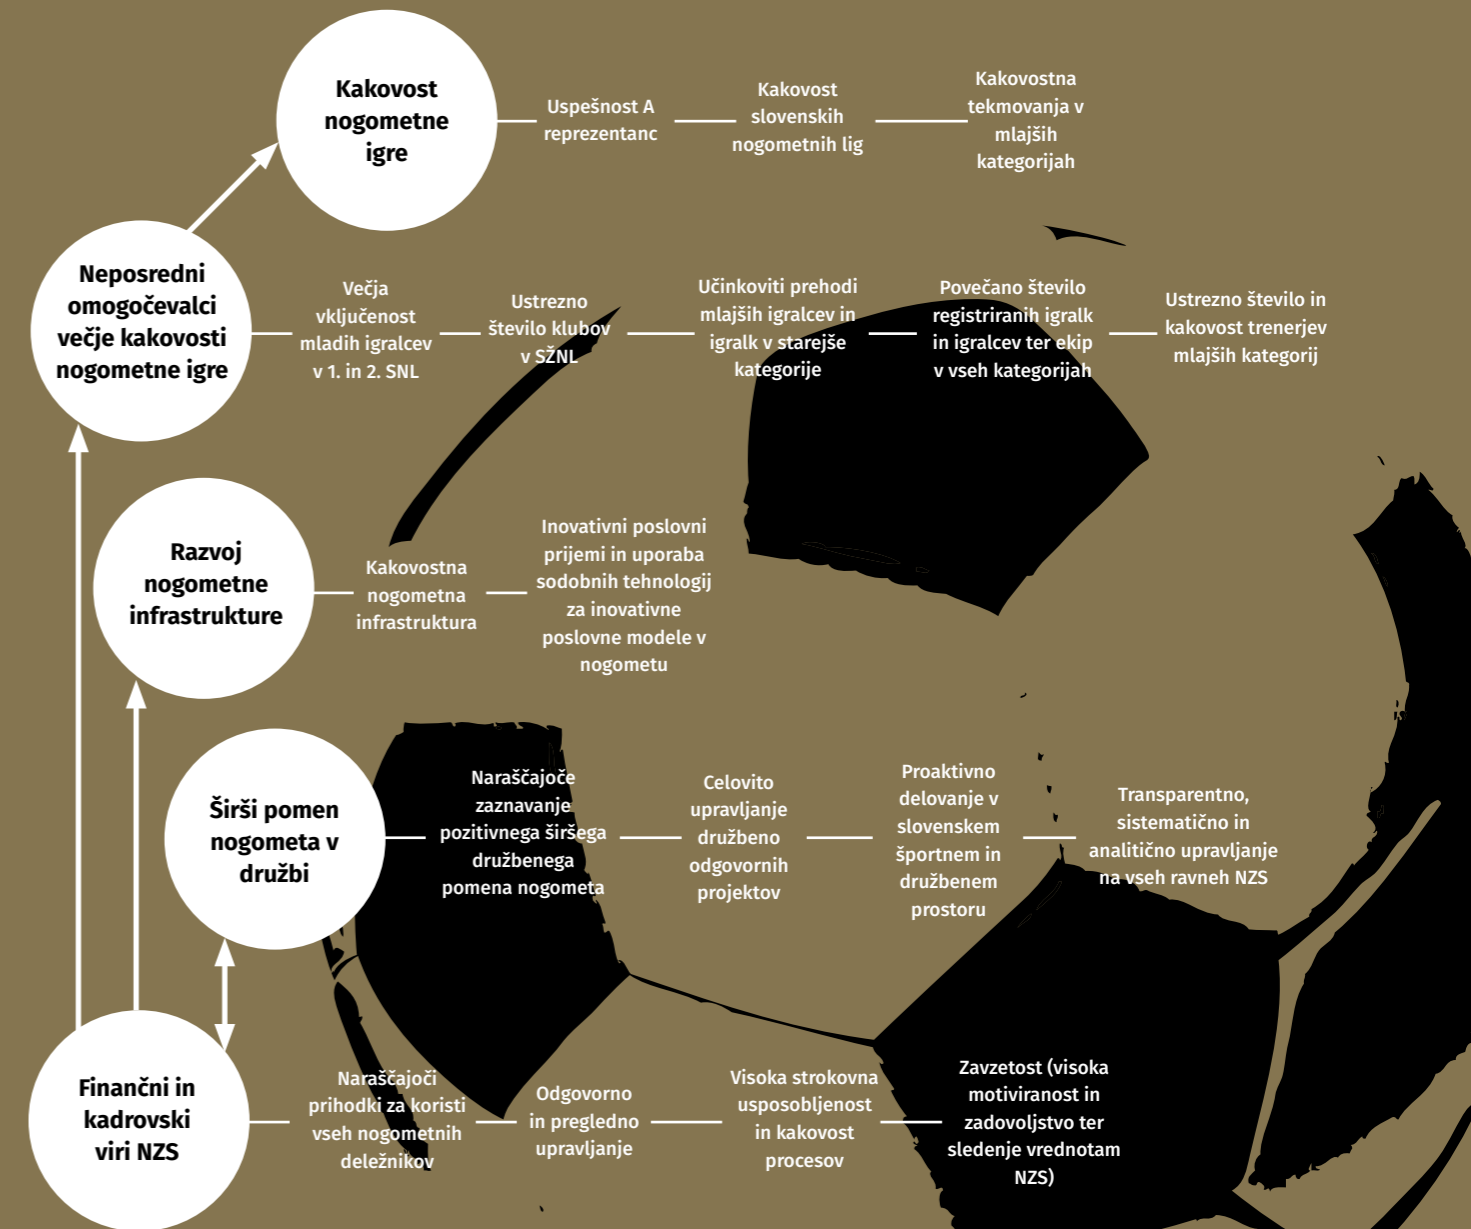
Kakovost nogometne igre

Uspešnost A reprezentanc

Kakovost slovenskih nogometnih lig

Kakovostna tekmovanja v mlajših kategorijah

Neposredni omogočevalci večje kakovosti nogometne igre

Večja vključenost mladih igralcev v 1. in 2. SNL

Ustrezno število klubov v SŽNL

Učinkoviti prehodi mlajših igralcev in igralk v starejše kategorije

Povečano število registriranih igralk in igralcev ter ekip v vseh kategorijah

Ustrezno število in kakovost trenerjev mlajših kategorij

Razvoj nogometne infrastrukture

Kakovostna nogometna infrastruktura

Inovativni poslovni prijemi in uporaba sodobnih tehnologij za inovativne poslovne modele v nogometu

Širši pomen nogometa v družbi

Naraščajoče zaznavanje pozitivnega širšega družbenega pomena nogometa

Celovito upravljanje družbeno odgovornih projektov

Proaktivno delovanje v slovenskem športnem in družbenem prostoru

Transparentno, sistematično in analitično upravljanje na vseh ravneh NZS

Finančni in kadrovski viri NZS

Naraščajoči prihodki za koristi vseh nogometnih deležnikov

Odgovorno in pregledno upravljanje

Visoka strokovna usposobljenost in kakovost procesov

Zavzetost (visoka motiviranost in zadovoljstvo ter sledenje vrednotam NZS)